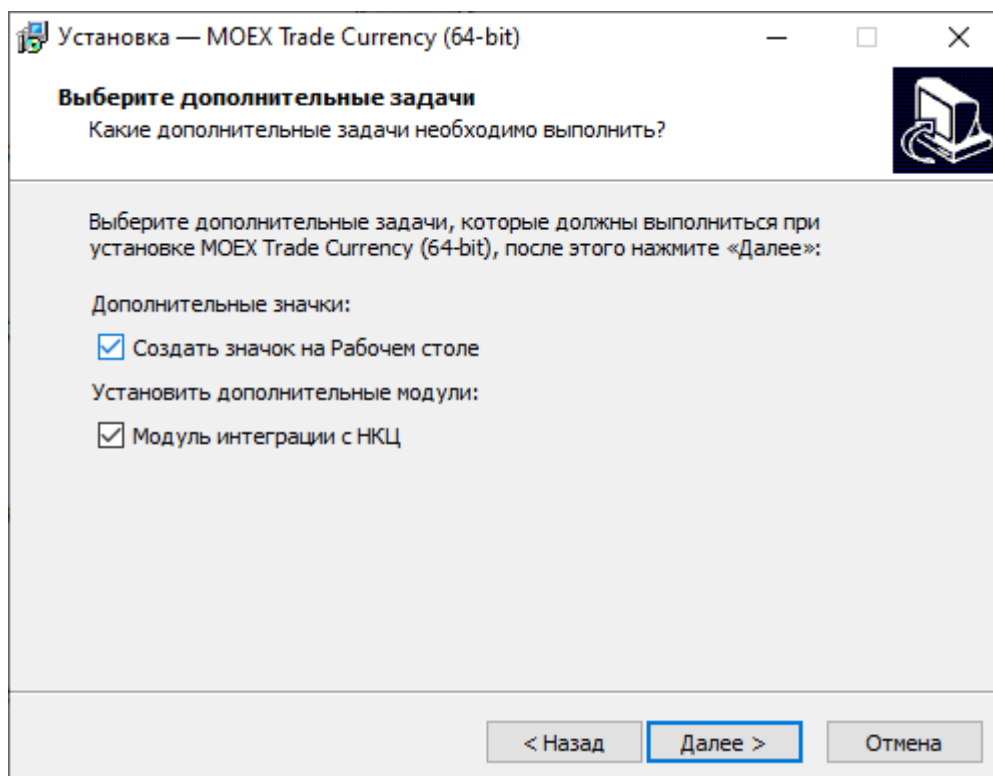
Установка — MOEX Trade Currency (64-bit)

Выберите дополнительные задачи
Какие дополнительные задачи необходимо выполнить?

Выберите дополнительные задачи, которые должны выполниться при установке MOEX Trade Currency (64-bit), после этого нажмите «Далее»:

Дополнительные значки:

Создать значок на Рабочем столе

Установить дополнительные модули:

Модуль интеграции с НКЦ

< Назад
Далее >
Отмена